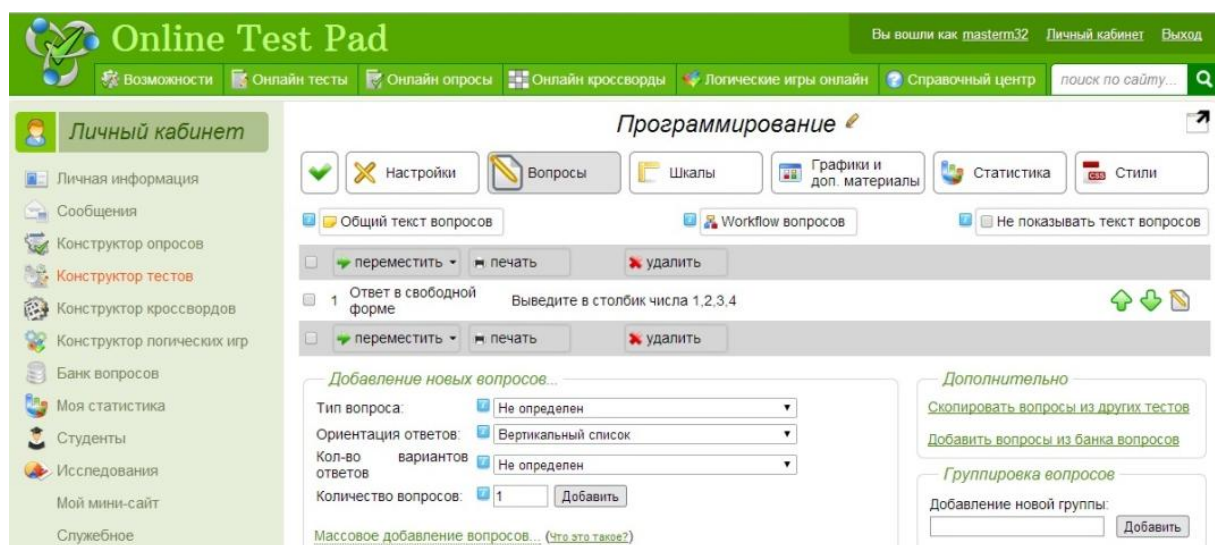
Online Test Pad

Вы вошли как masterm32 Личный кабинет Выход

Возможности Онлайн тесты Онлайн опросы Онлайн кроссворды Логические игры онлайн Справочный центр поиск по сайту...

Личный кабинет

Личная информация
Сообщения
Конструктор опросов
Конструктор тестов
Конструктор кроссвордов
Конструктор логических игр
Банк вопросов
Моя статистика
Студенты
Исследования
Мой мини-сайт
Служебное

Программирование

Настройки Вопросы Шкалы Графики и доп. материалы Статистика Стили

Общий текст вопросов Workflow вопросов Не показывать текст вопросов

переместить печать удалить

1 Ответ в свободной форме Выведите в столбик числа 1,2,3,4

переместить печать удалить

Добавление новых вопросов...

Тип вопроса: Не определен
Ориентация ответов: Вертикальный список
Кол-во вариантов ответов Не определен
Количество вопросов: 1 Добавить

Массовое добавление вопросов... (Что это такое?)

Дополнительно

Скопировать вопросы из других тестов

Добавить вопросы из банка вопросов

Группировка вопросов

Добавление новой группы:

Добавить